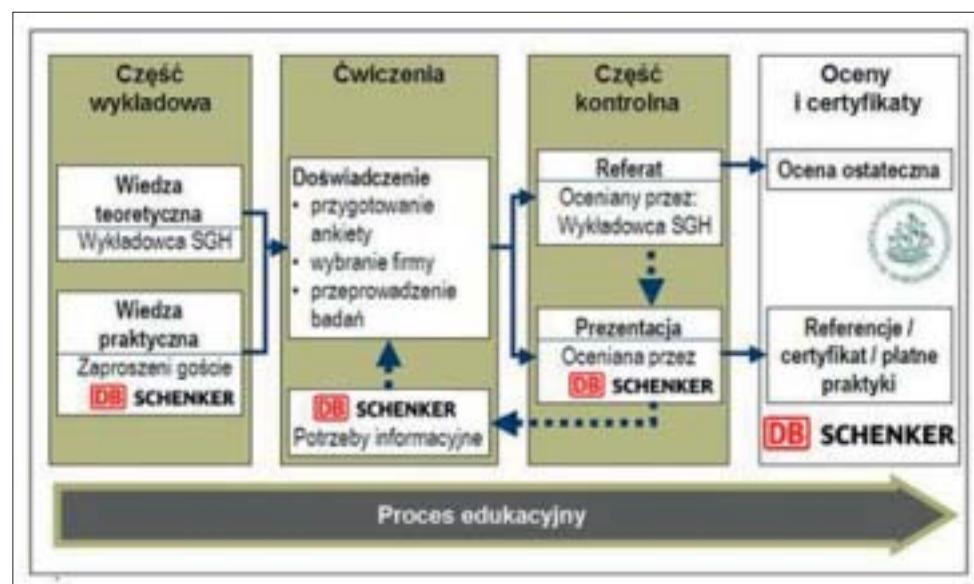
Część wykładowa

Wiedza teoretyczna
Wykładowca SGH

Wiedza praktyczna
Zaproszeni goście
DB SCHENKER

Ćwiczenia

Doświadczenie
• przygotowanie ankiety
• wybranie firmy
• przeprowadzenie badań

DB SCHENKER
Potrzeby informacyjne

Część kontrolna

Referat
Oceniany przez: Wykładowca SGH

Prezentacja
Oceniana przez
DB SCHENKER

Oceny i certyfikaty

Ocena ostateczna

Referencje / certyfikat / płatne praktyki

DB SCHENKER

Proces edukacyjny